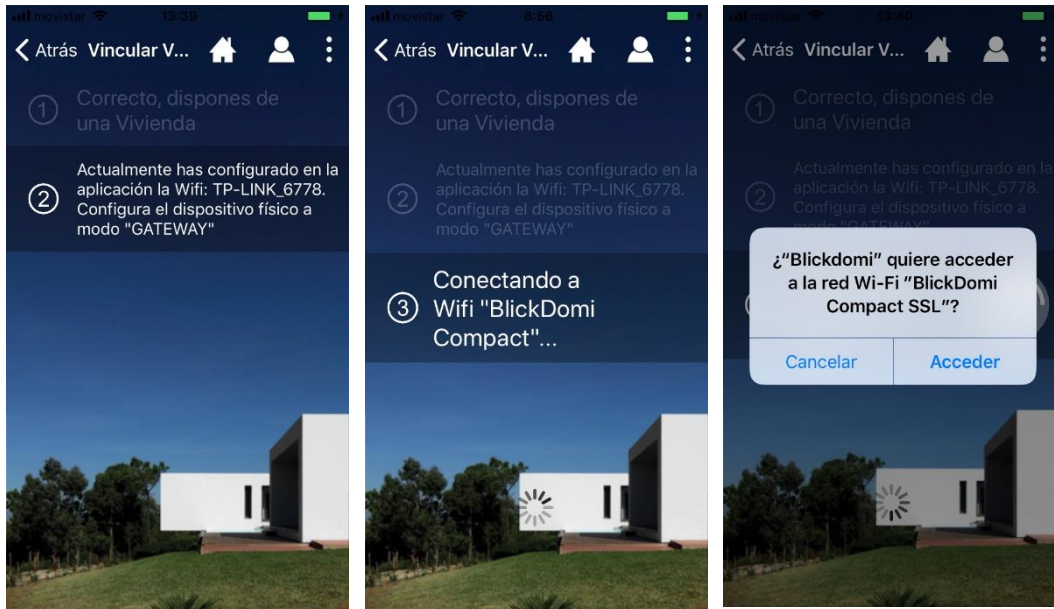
movistar 13:39

Atrás Vincular V...

1 Correcto, dispones de una Vivienda

2 Actualmente has configurado en la aplicación la Wifi: TP-LINK_6778. Configura el dispositivo físico a modo "GATEWAY"

movistar 8:56

Atrás Vincular V...

1 Correcto, dispones de una Vivienda

2 Actualmente has configurado en la aplicación la Wifi: TP-LINK_6778. Configura el dispositivo físico a modo "GATEWAY"

3 Conectando a Wifi "BlickDomi Compact"...

movistar 13:40

Atrás Vincular V...

1 Correcto, dispones de una Vivienda

2 Actualmente has configurado en la aplicación la Wifi: TP-LINK_6778. Configura el dispositivo físico a modo "GATEWAY"

¿"Blickdomi" quiere acceder a la red Wi-Fi "BlickDomi Compact SSL"?

Cancelar Acceder